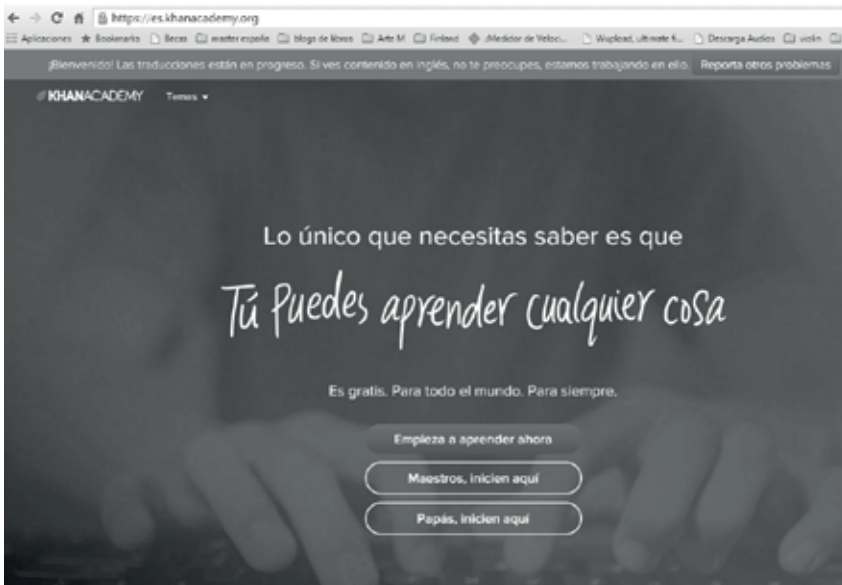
https://es.khanacademy.org

Aplicaciones ★ Bookmarks Becas master españa blogs de libros Arte M Finland ¡Medidor de Veloci... Wupload, ultimate fi... Descarga Audios violin

¡Bienvenido! Las traducciones están en progreso. Si ves contenido en inglés, no te preocupes, estamos trabajando en ello. Reporta otros problemas

KHANACADEMY Temas ▾

Lo único que necesitas saber es que

Tú puedes aprender cualquier cosa

Es gratis. Para todo el mundo. Para siempre.

Empieza a aprender ahora

Maestros, inicien aquí

Papás, inicien aquí